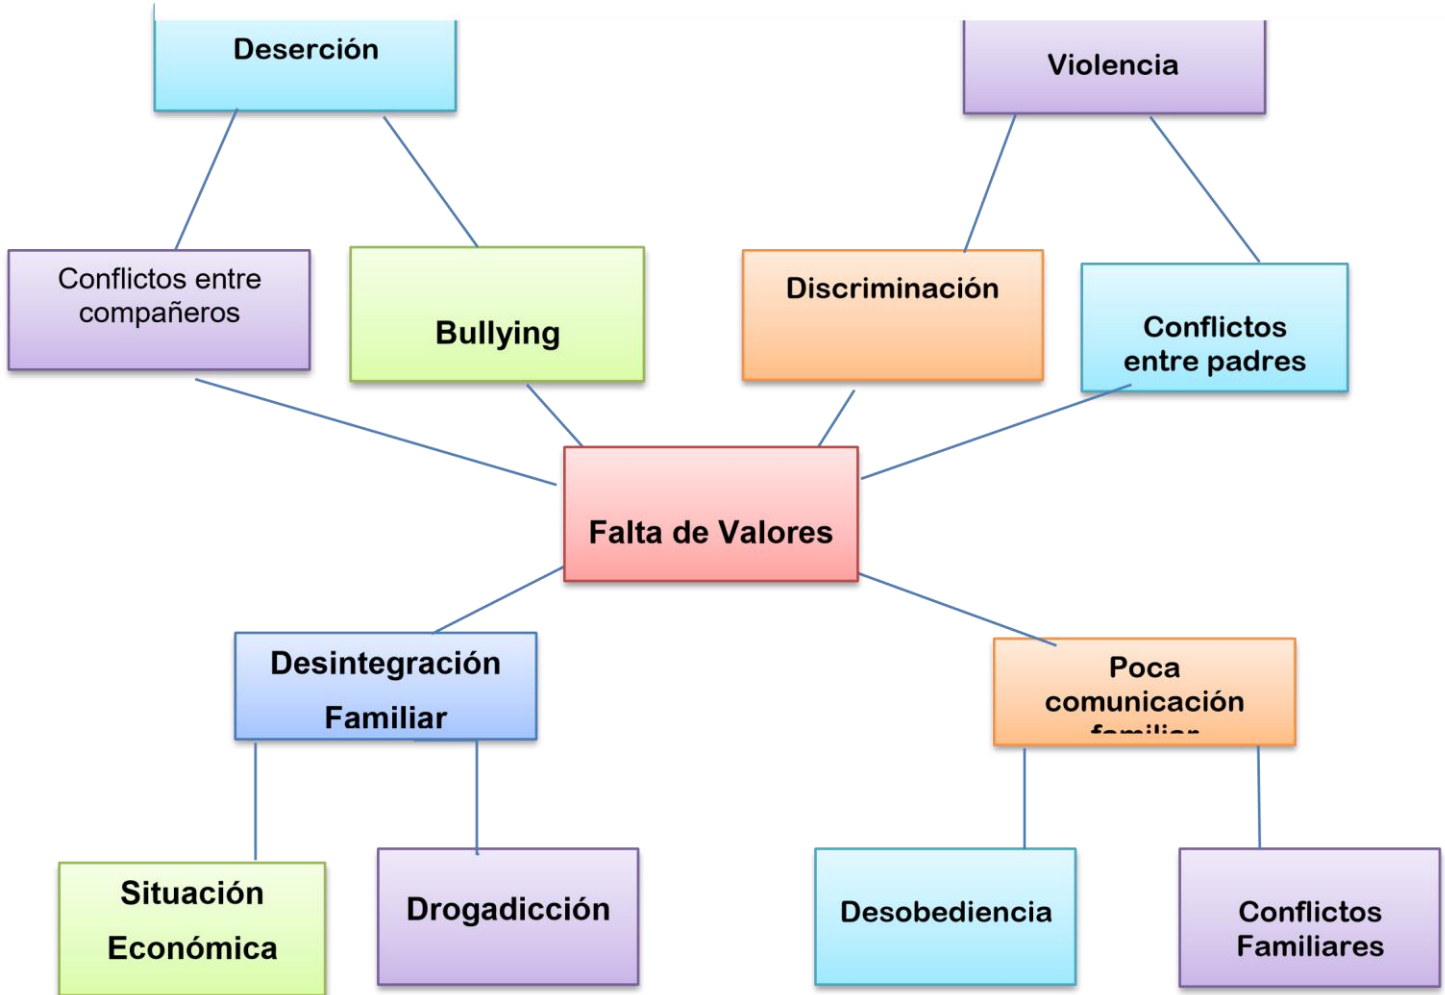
Deserción

Violencia

Conflictos entre compañeros

Bullying

Discriminación

Conflictos entre padres

Falta de Valores

Desintegración Familiar

Poca comunicación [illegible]

Situación Económica

Drogadicción

Desobediencia

Conflictos Familiares